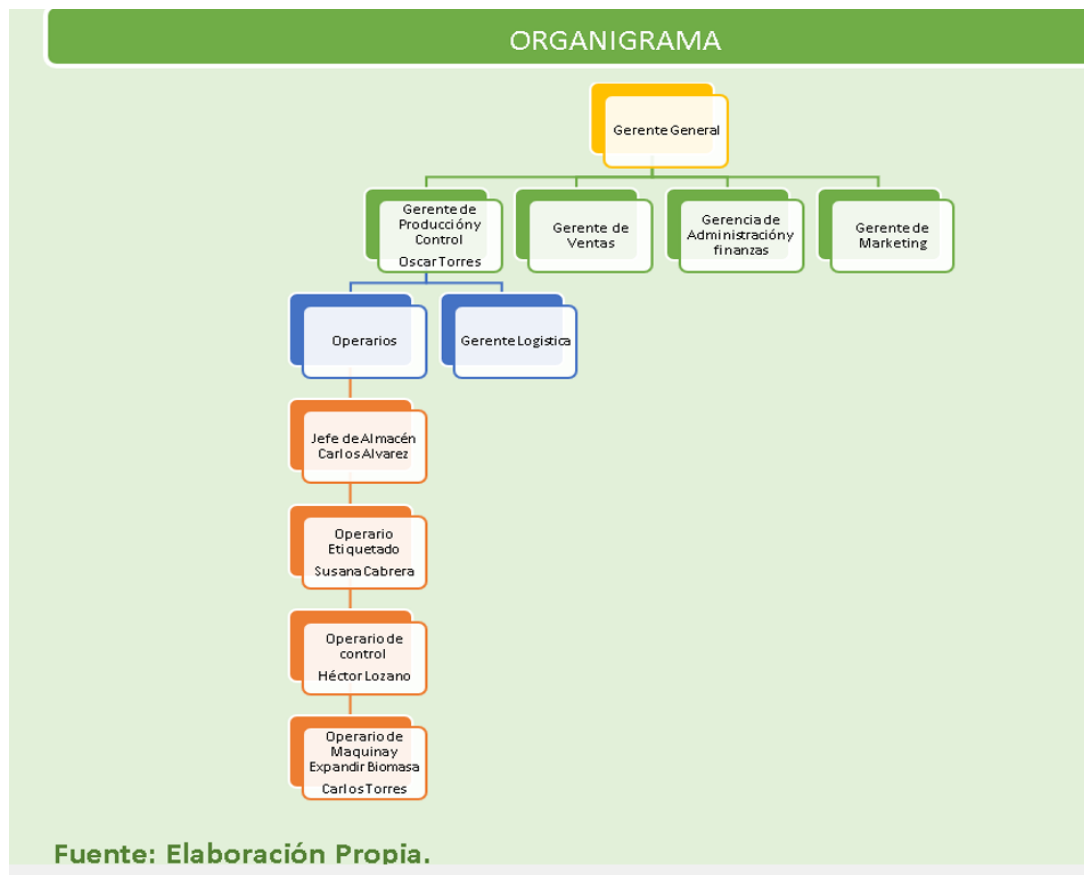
ORGANIGRAMA

Gerente General

Gerente de Producción y Control
Oscar Torres

Gerente de Ventas

Gerencia de Administración y finanzas

Gerente de Marketing

Operarios

Gerente Logistica

Jefe de Almacén
Carlos Alvarez

Operario Etiquetado
Susana Cabrera

Operario de control
Héctor Lozano

Operario de Maquina y Expandir Biomasa
Carlos Torres

Fuente: Elaboración Propia.